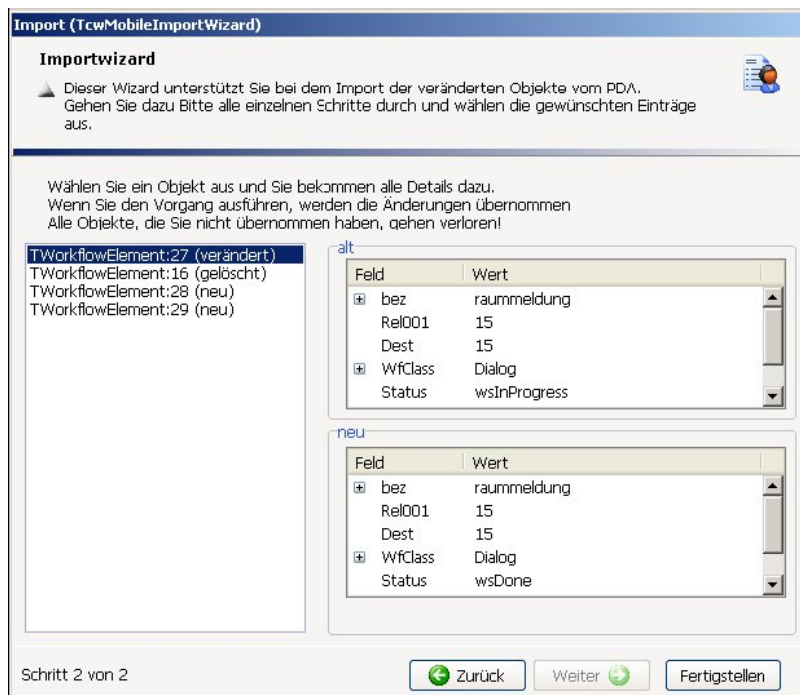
Import (TcwMobileImportWizard)

Importwizard

Dieser Wizard unterstützt Sie bei dem Import der veränderten Objekte vom PDA. Gehen Sie dazu Bitte alle einzelnen Schritte durch und wählen die gewünschten Einträge aus.

Wählen Sie ein Objekt aus und Sie bekommen alle Details dazu.
Wenn Sie den Vorgang ausführen, werden die Änderungen übernommen
Alle Objekte, die Sie nicht übernommen haben, gehen verloren!

TWorkflowElement:27 (verändert)
TWorkflowElement:16 (gelöscht)
TWorkflowElement:28 (neu)
TWorkflowElement:29 (neu)

alt

| Feld | Wert |
|---|---|
| bez | raummeldung |
| Rel001 | 15 |
| Dest | 15 |
| WfClass | Dialog |
| Status | wsInProgress |

neu

| Feld | Wert |
|---|---|
| bez | raummeldung |
| Rel001 | 15 |
| Dest | 15 |
| WfClass | Dialog |
| Status | wsDone |

Schritt 2 von 2

Zurück Weiter Fertigstellen